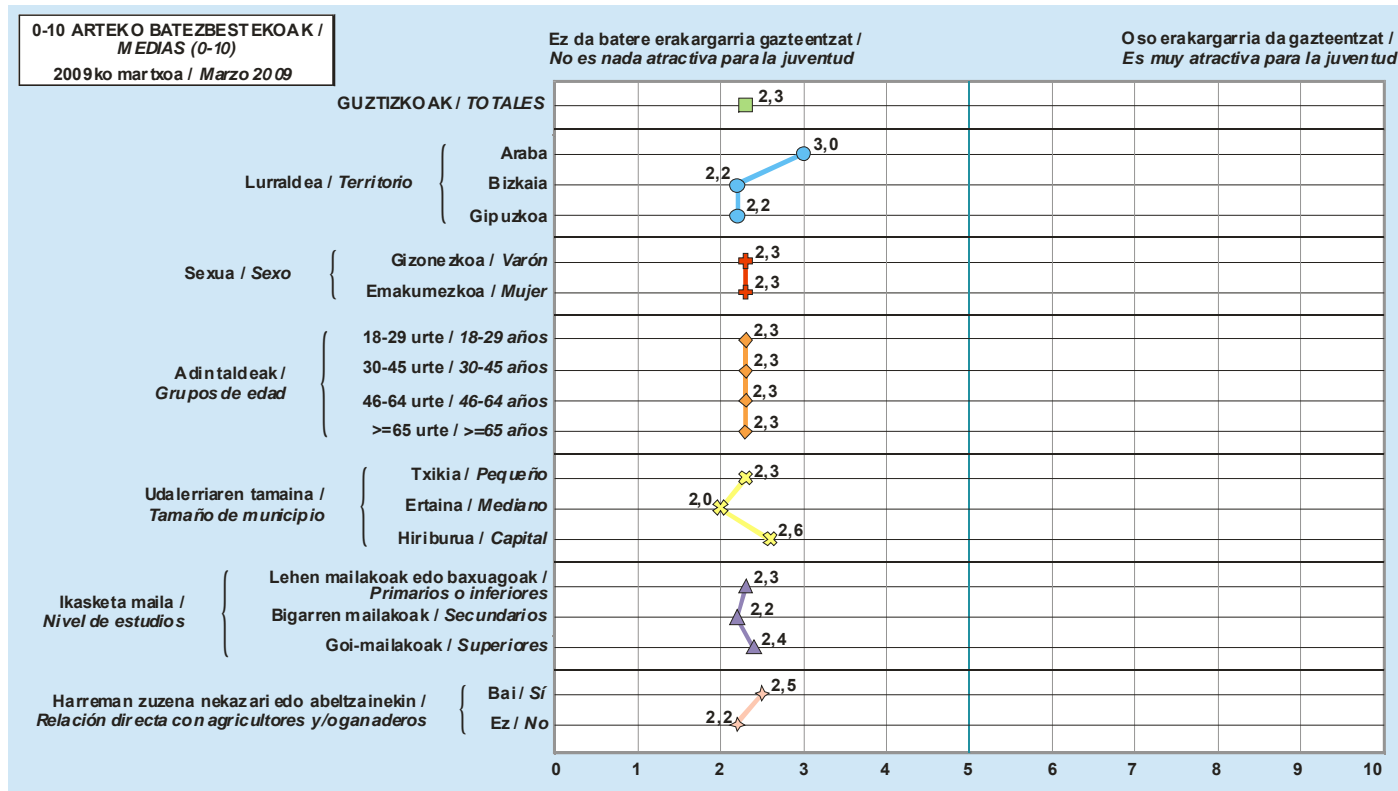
0-10 ARTEKO BATEZBESTEKOAK / *MEDIAS (0-10)*
2009ko martxoa / *Marzo 2009*

Ez da batere erakargarria gazteentzat /
*No es nada atractiva para la juventud*

Oso erakargarria da gazteentzat /
*Es muy atractiva para la juventud*

GUZTIZKOAK / *TOTALES* 2,3

Lurraldea / *Territorio*
Araba 3,0
Bizkaia 2,2
Gipuzkoa 2,2

Sexua / *Sexo*
Gizonezkoa / *Varón* 2,3
Emakumezkoa / *Mujer* 2,3

Adintaldeak / *Grupos de edad*
18-29 urte / *18-29 años* 2,3
30-45 urte / *30-45 años* 2,3
46-64 urte / *46-64 años* 2,3
>=65 urte / *>=65 años* 2,3

Udalerriaren tamaina / *Tamaño de municipio*
Txikia / *Pequeño* 2,3
Ertaina / *Mediano* 2,0
Hiriburua / *Capital* 2,6

Ikasketa maila / *Nivel de estudios*
Lehen mailakoak edo baxuagoak / *Primarios o inferiores* 2,3
Bigarren mailakoak / *Secundarios* 2,2
Goi-mailakoak / *Superiores* 2,4

Harreman zuzena nekazari edo abeltzainekin / *Relación directa con agricultores y/o ganaderos*
Bai / *Sí* 2,5
Ez / *No* 2,2

0 1 2 3 4 5 6 7 8 9 10